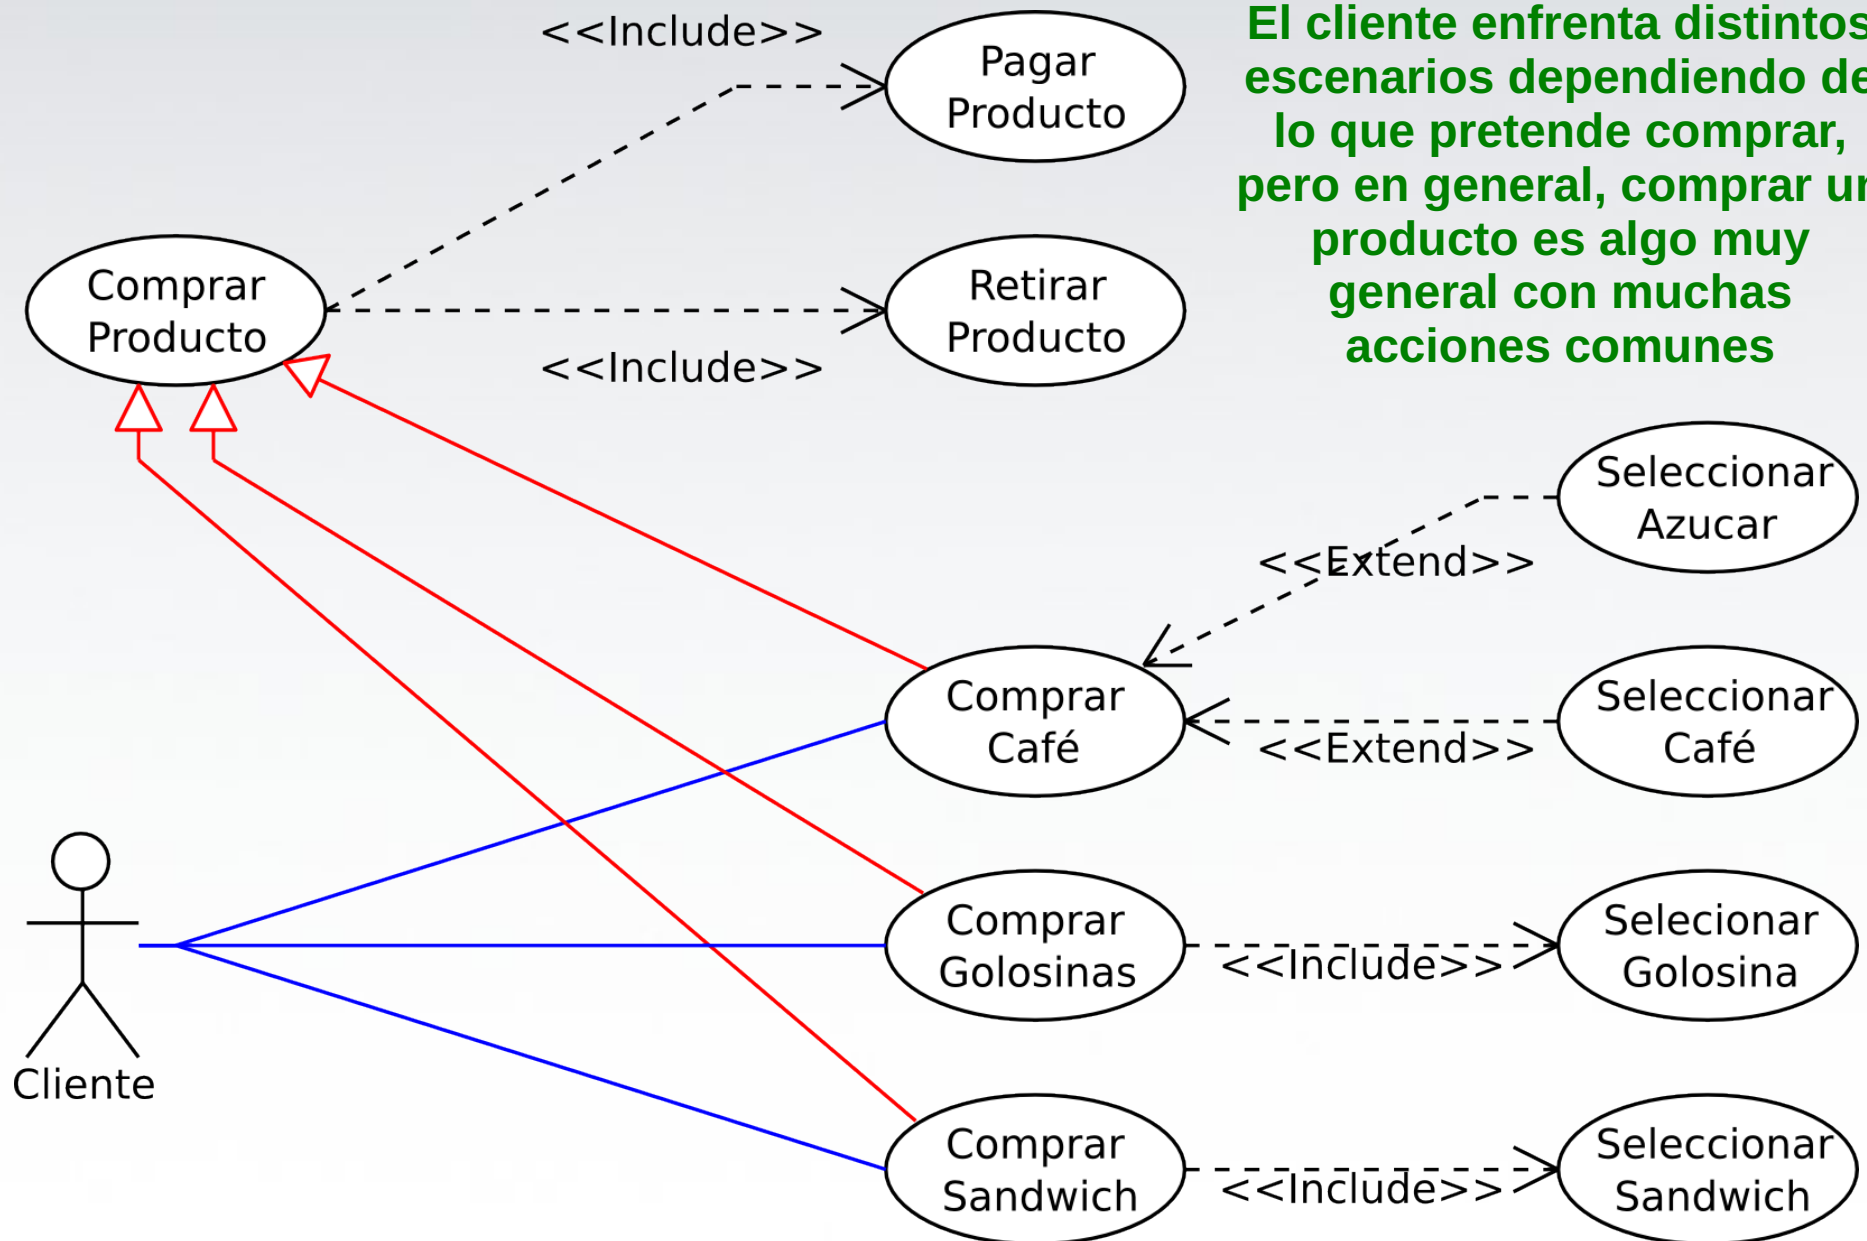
El cliente enfrenta distintos escenarios dependiendo de lo que pretende comprar, pero en general, comprar un producto es algo muy general con muchas acciones comunes

<<Include>>

Pagar Producto

Comprar Producto

Retirar Producto

<<Include>>

Seleccionar Azucar

<<Extend>>

Comprar Café

Seleccionar Café

<<Extend>>

Comprar Golosinas

<<Include>>

Selecionar Golosina

Cliente

Comprar Sandwich

<<Include>>

Seleccionar Sandwich